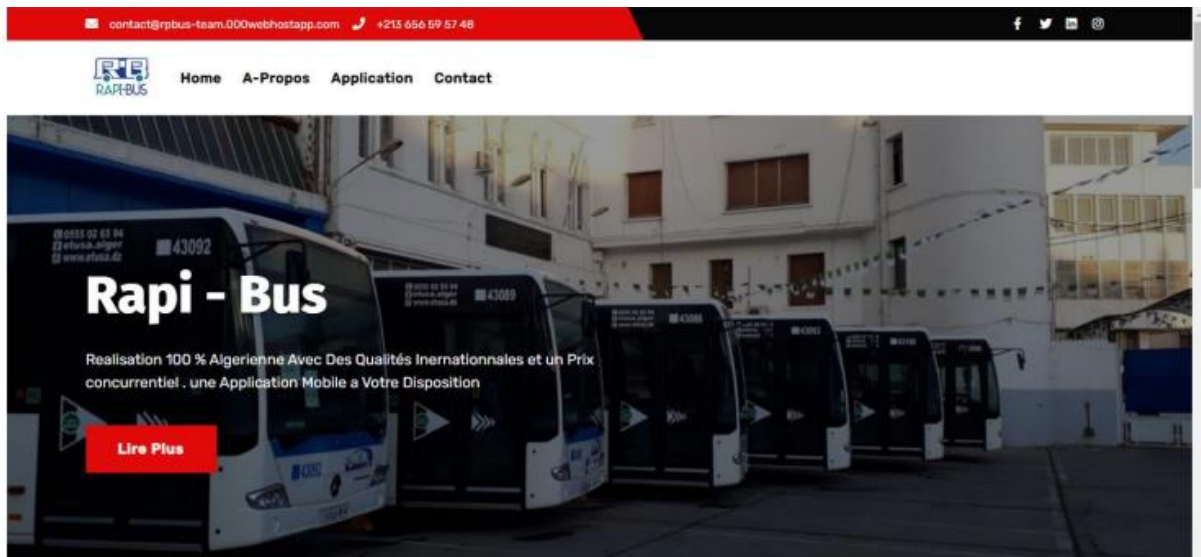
contact@rpbus-team.000webhostapp.com +213 656 59 57 48

RAPI-BUS

Home A-Propos Application Contact

0555 02 63 94
etusa.alger
www.etusa.dz
43092

43089

Rapi - Bus

Realisation 100 % Algerienne Avec Des Qualités Inernationnales et un Prix concurrentiel . une Application Mobile a Votre Disposition

Lire Plus